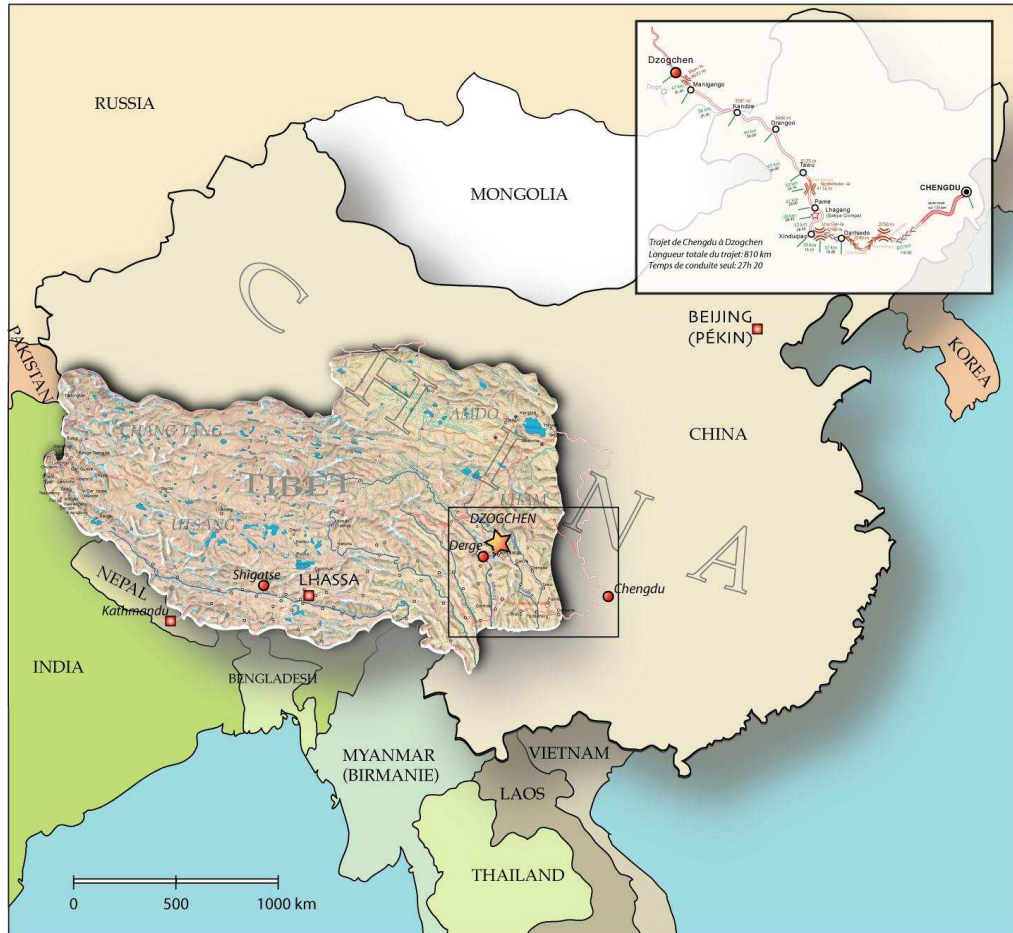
RUSSIA

MONGOLIA

Dzogchen
Manigango
Kandze
Drango
Tawu
Pame
Lhagang
(Sakya Gompa)
Xinduqiao
Dartsedo
CHENGDU

Trajet de Chengdu à Dzogchen
Longueur totale du trajet: 810 km
Temps de conduite seul: 27h 20

BEIJING
(PÉKIN)

KOREA

PAKISTAN

C H I N A

AMDO

CHANG TANG

TIBET

U-TSANG

KHAM

DZOGCHEN

Derge

CHINA

NEPAL

Shigatse

LHASSA

Chengdu

Kathmandu

INDIA

BENGLADESH

MYANMAR
(BIRMANIE)

VIETNAM

LAOS

THAILAND

0 500 1000 km